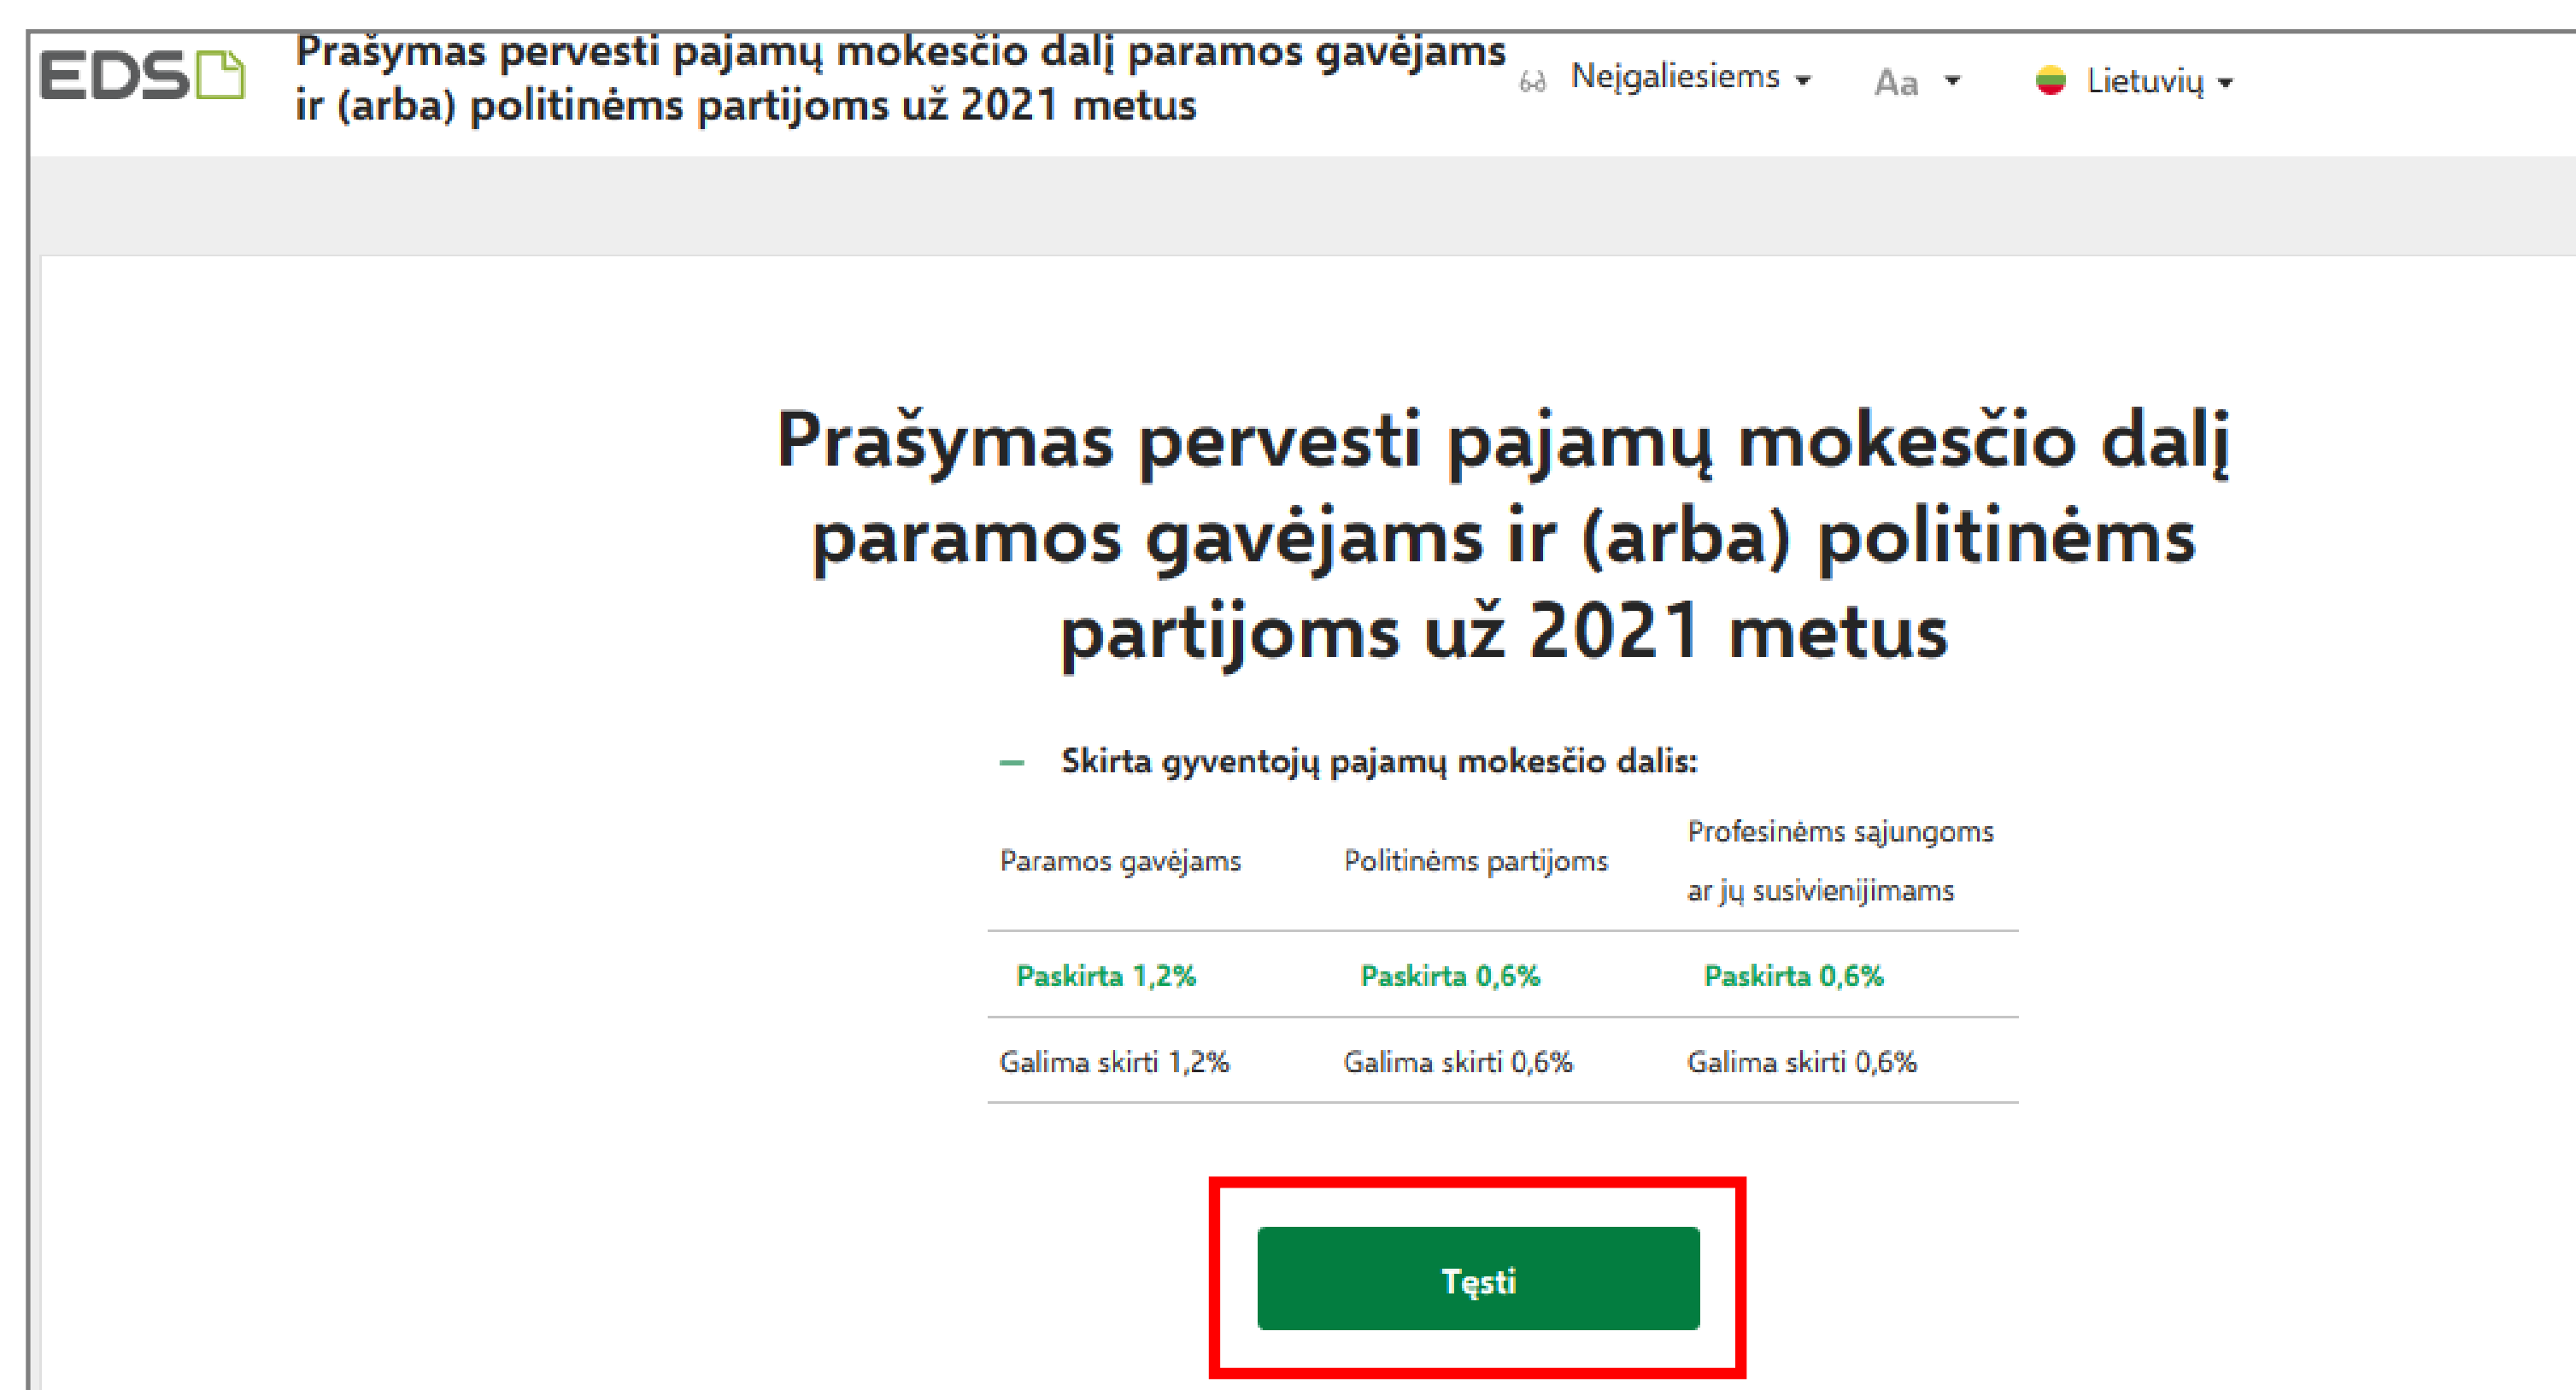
EDS

Prašymas pervesti pajamų mokesčio dalį paramos gavėjams ir (arba) politinėms partijoms už 2021 metus

Neįgaliesiems

Aa

Lietuvių

Prašymas pervesti pajamų mokesčio dalį paramos gavėjams ir (arba) politinėms partijoms už 2021 metus

— Skirta gyventojų pajamų mokesčio dalis:

| Paramos gavėjams | Politinėms partijoms | Profesinėms sąjungoms ar jų susivienijimams |
|---|---|---|
| Paskirta 1,2% | Paskirta 0,6% | Paskirta 0,6% |
| Galima skirti 1,2% | Galima skirti 0,6% | Galima skirti 0,6% |

Tęsti